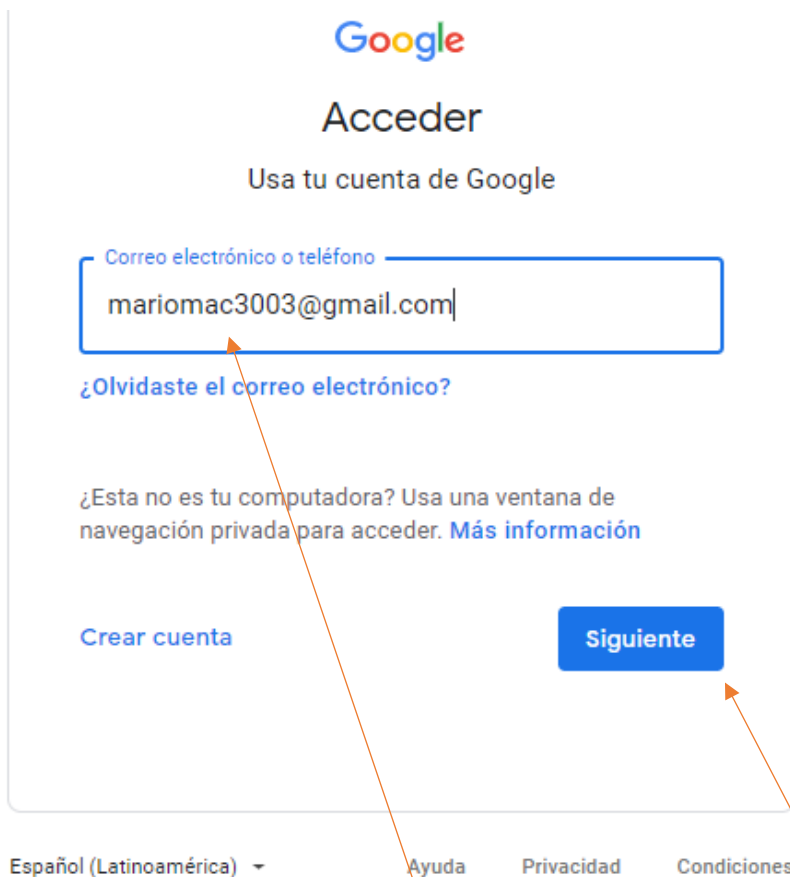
Google

Acceder

Usa tu cuenta de Google

Correo electrónico o teléfono

mariomac3003@gmail.com

¿Olvidaste el correo electrónico?

¿Esta no es tu computadora? Usa una ventana de navegación privada para acceder. Más información

Crear cuenta

Siguiente

Español (Latinoamérica)

Ayuda

Privacidad

Condiciones